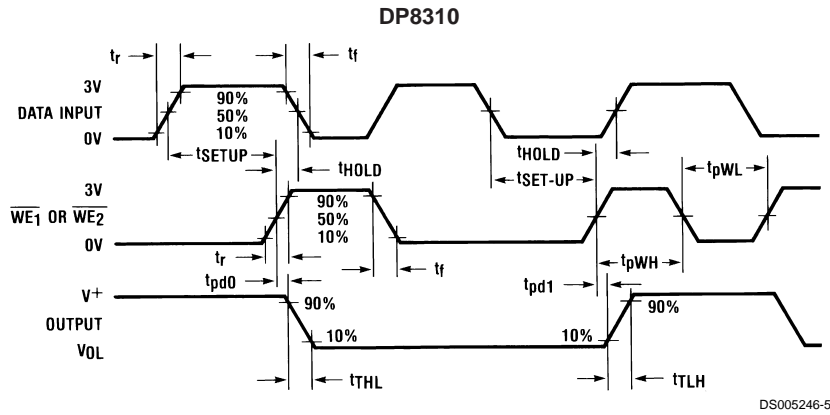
DP8310

$t_r$

$t_f$

3V

DATA INPUT

0V

90%

50%

10%

$t_{SETUP}$

$t_{HOLD}$

$t_{HOLD}$

$t_{SET-UP}$

$t_{pWL}$

3V

$\overline{WE_1}$ OR $\overline{WE_2}$

0V

90%

50%

10%

$t_r$

$t_f$

$t_{pd0}$

$t_{pd1}$

$t_{pWH}$

V+

OUTPUT

$V_{OL}$

90%

10%

10%

90%

$t_{THL}$

$t_{TLH}$

DS005246-5